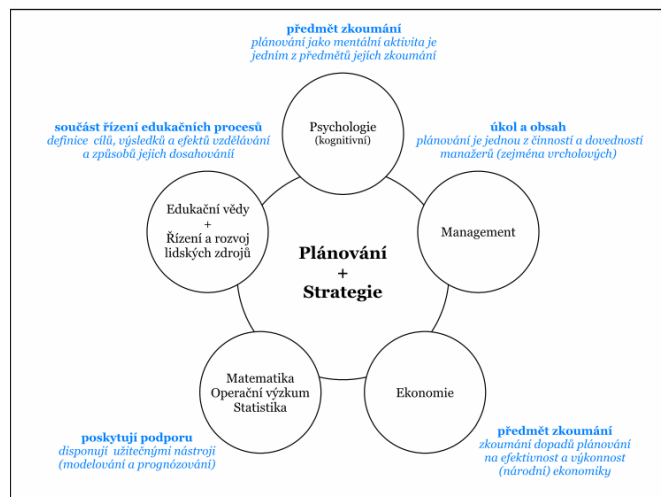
**předmět zkoumání**
*plánování jako mentální aktivita je jedním z předmětů jejích zkoumání*

Psychologie
(kognitivní)

**součást řízení edukačních procesů**
*definice cílů, výsledků a efektů vzdělávání a způsobů jejich dosahování*

**úkol a obsah**
*plánování je jednou z činností a dovedností manažerů (zejména vrcholových)*

Edukační vědy
+
Řízení a rozvoj lidských zdrojů

**Plánování**
**+**
**Strategie**

Management

Matematika
Operační výzkum
Statistika

Ekonomie

**poskytují podporu**
*disponují užitečnými nástroji (modelování a prognózování)*

**předmět zkoumání**
*zkoumání dopadů plánování na efektivnost a výkonnost (národní) ekonomiky*